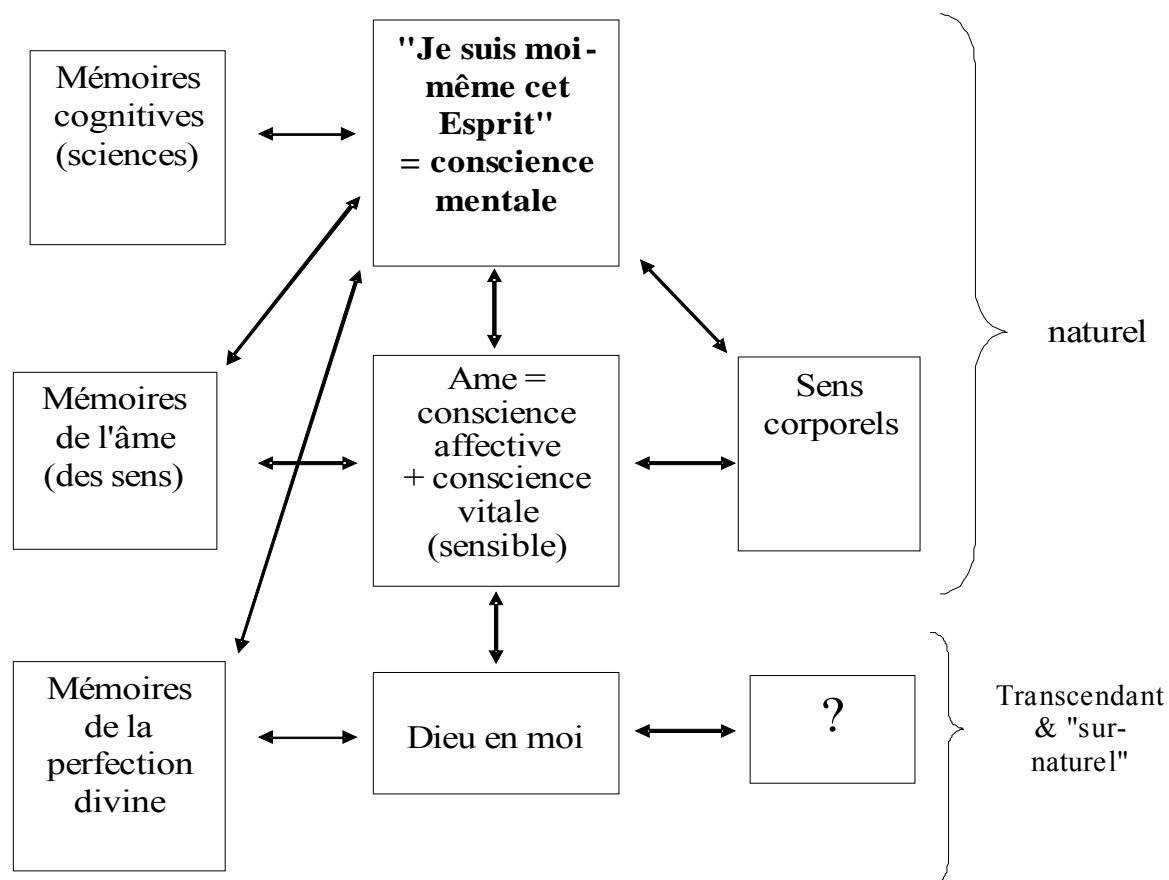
Mémoires cognitives (sciences)

"Je suis moi-même cet Esprit" = conscience mentale

naturel

Mémoires de l'âme (des sens)

Ame = conscience affective + conscience vitale (sensible)

Sens corporels

Mémoires de la perfection divine

Dieu en moi

?

Transcendant & "surnaturel"